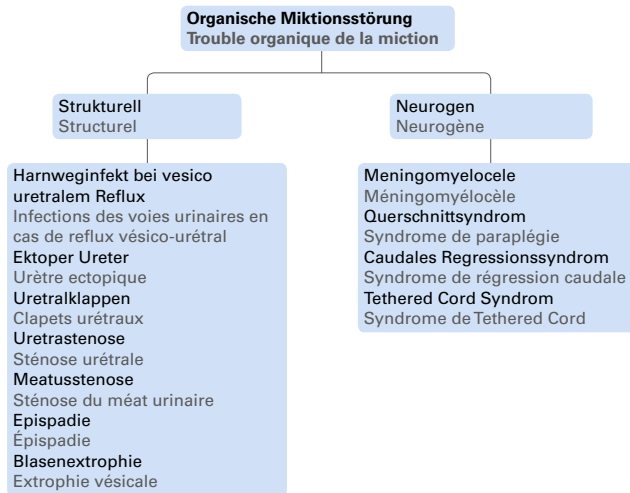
Organische Miktionsstörung
Trouble organique de la miction

Strukturell
Structurel

Harnweginfekt bei vesico uretralem Reflux
Infections des voies urinaires en cas de reflux vésico-urétral
Ektoper Ureter
Urètre ectopique
Uretralklappen
Clapets urétraux
Uretrastenose
Sténose urétrale
Meatusstenose
Sténose du méat urinaire
Epispadie
Épispadie
Blasenextrophie
Extrophie vésicale

Neurogen
Neurogène

Meningomyelocele
Méningomyélocèle
Querschnittsyndrom
Syndrome de paraplégie
Caudales Regressionssyndrom
Syndrome de régression caudale
Tethered Cord Syndrom
Syndrome de Tethered Cord